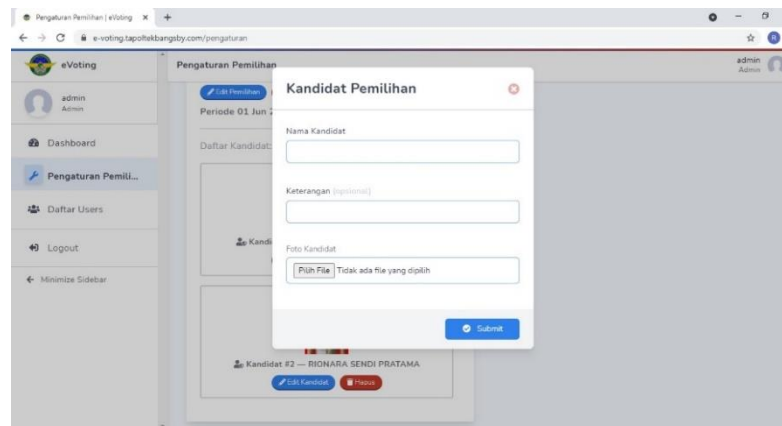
Pengaturan Pemilihan | eVoting ×
e-voting.tapoltekbangsby.com/pengaturan
eVoting
Pengaturan Pemilihan
admin
Admin
admin
Admin
Dashboard
Pengaturan Pemili...
Daftar Users
Logout
Minimize Sidebar
Edit Pemilihan
Periode 01 Jun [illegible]
Daftar Kandidat:
Kandi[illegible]
Kandidat Pemilihan
Nama Kandidat
Keterangan (opsional)
Foto Kandidat
Pilih File Tidak ada file yang dipilih
Submit
Kandidat #2 — RIONARA SENDI PRATAMA
Edit Kandidat
Hapus